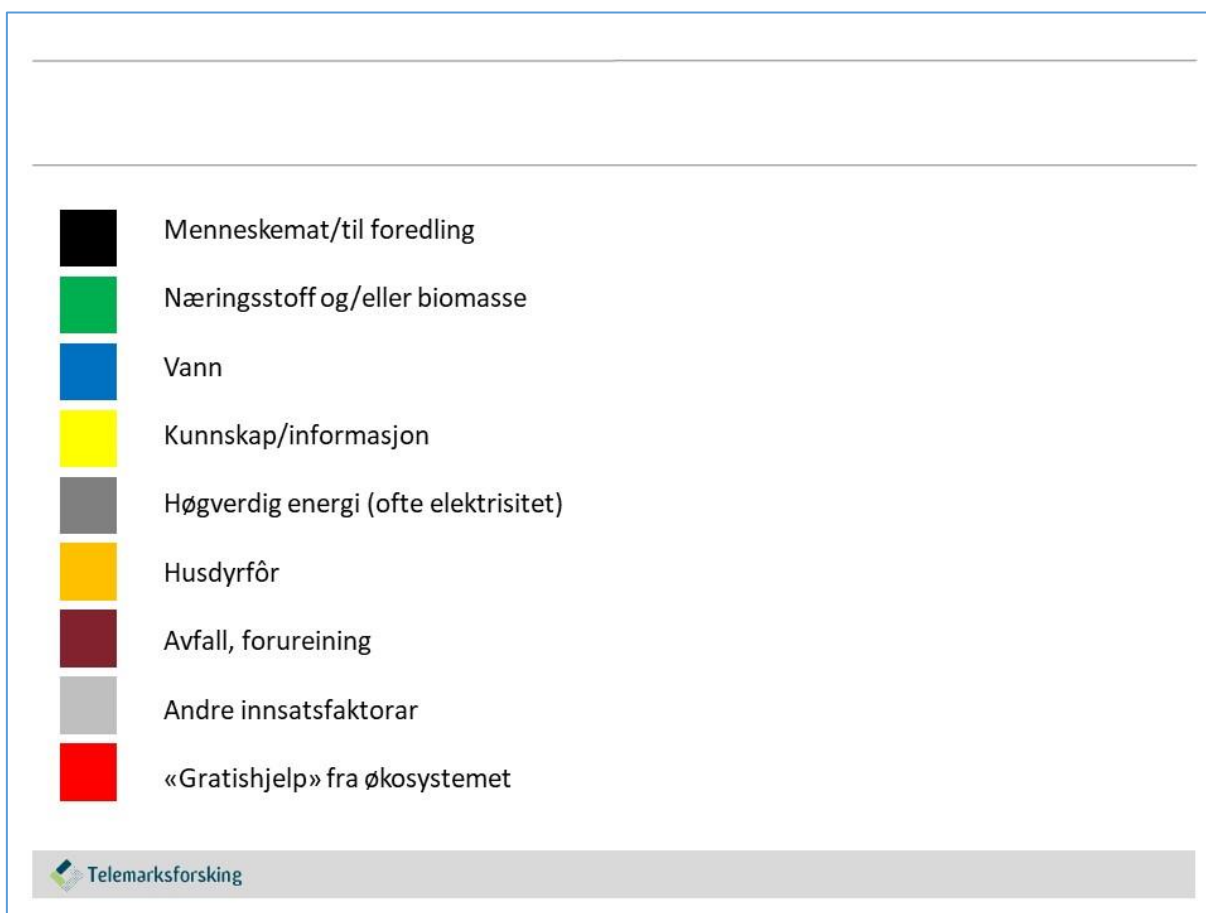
Menneskemat/til foredling

Næringsstoff og/eller biomasse

Vann

Kunnskap/informasjon

Høgverdig energi (ofte elektrisitet)

Husdyrfôr

Avfall, forureining

Andre innsatsfaktorar

«Gratishjelp» fra økosystemet

Telemarksforsking